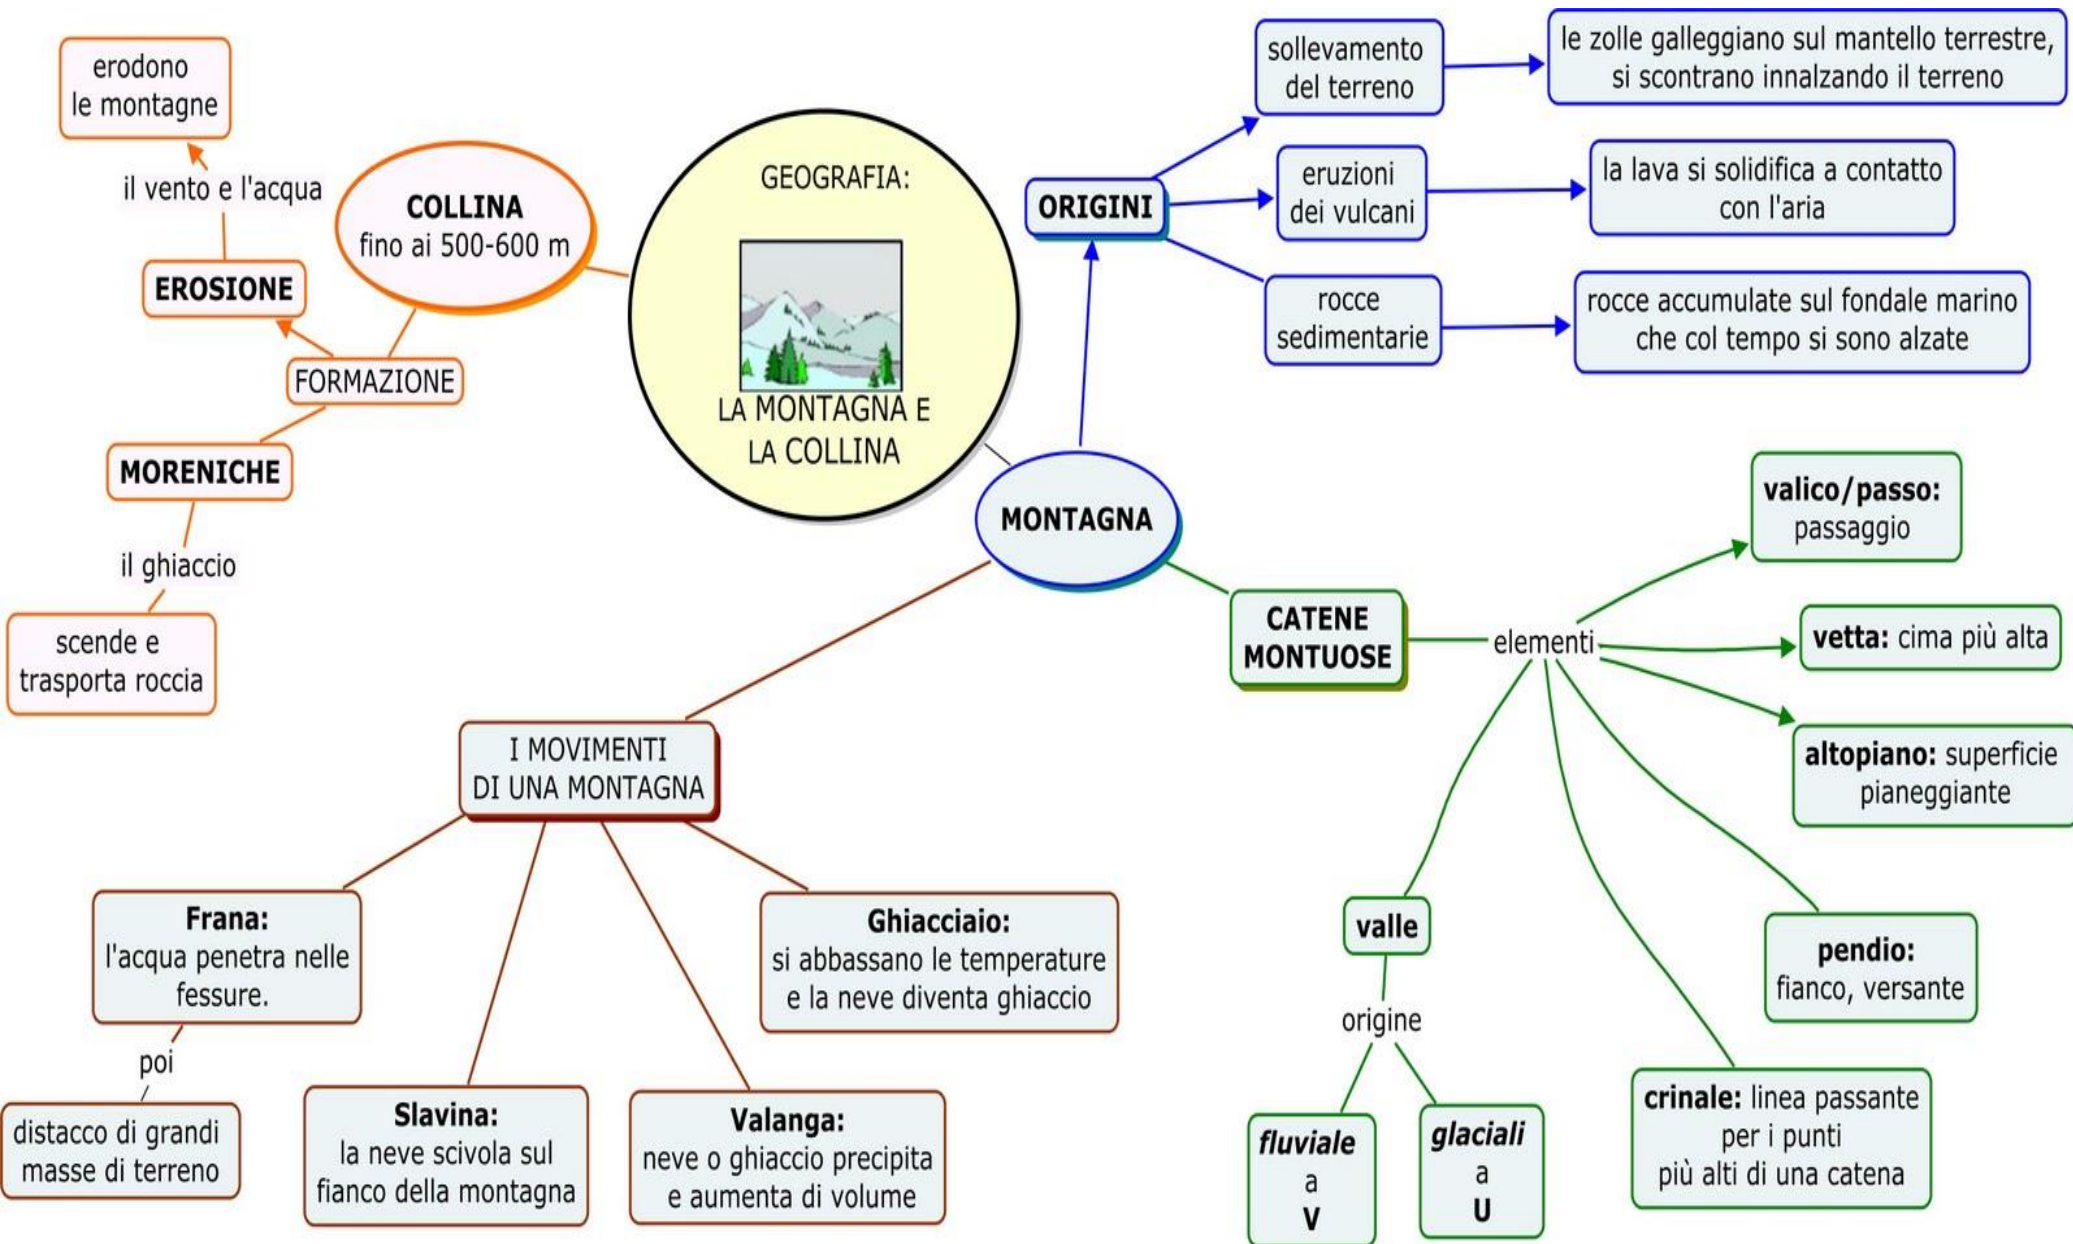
GEOGRAFIA:

LA MONTAGNA E LA COLLINA

COLLINA
fino ai 500-600 m

FORMAZIONE

EROSIONE

il vento e l'acqua

erodono le montagne

MORENICHE

il ghiaccio

scende e trasporta roccia

MONTAGNA

ORIGINI

sollevamento del terreno

le zolle galleggiano sul mantello terrestre, si scontrano innalzando il terreno

eruzioni dei vulcani

la lava si solidifica a contatto con l'aria

rocce sedimentarie

rocce accumulate sul fondale marino che col tempo si sono alzate

CATENE MONTUOSE

elementi

**valico/passo:** passaggio

**vetta:** cima più alta

**altopiano:** superficie pianeggiante

**pendio:** fianco, versante

**crinale:** linea passante per i punti più alti di una catena

valle

origine

*fluviale* a V

*glaciali* a U

I MOVIMENTI DI UNA MONTAGNA

**Frana:** l'acqua penetra nelle fessure.

poi

distacco di grandi masse di terreno

**Slavina:** la neve scivola sul fianco della montagna

**Valanga:** neve o ghiaccio precipita e aumenta di volume

**Ghiacciaio:** si abbassano le temperature e la neve diventa ghiaccio